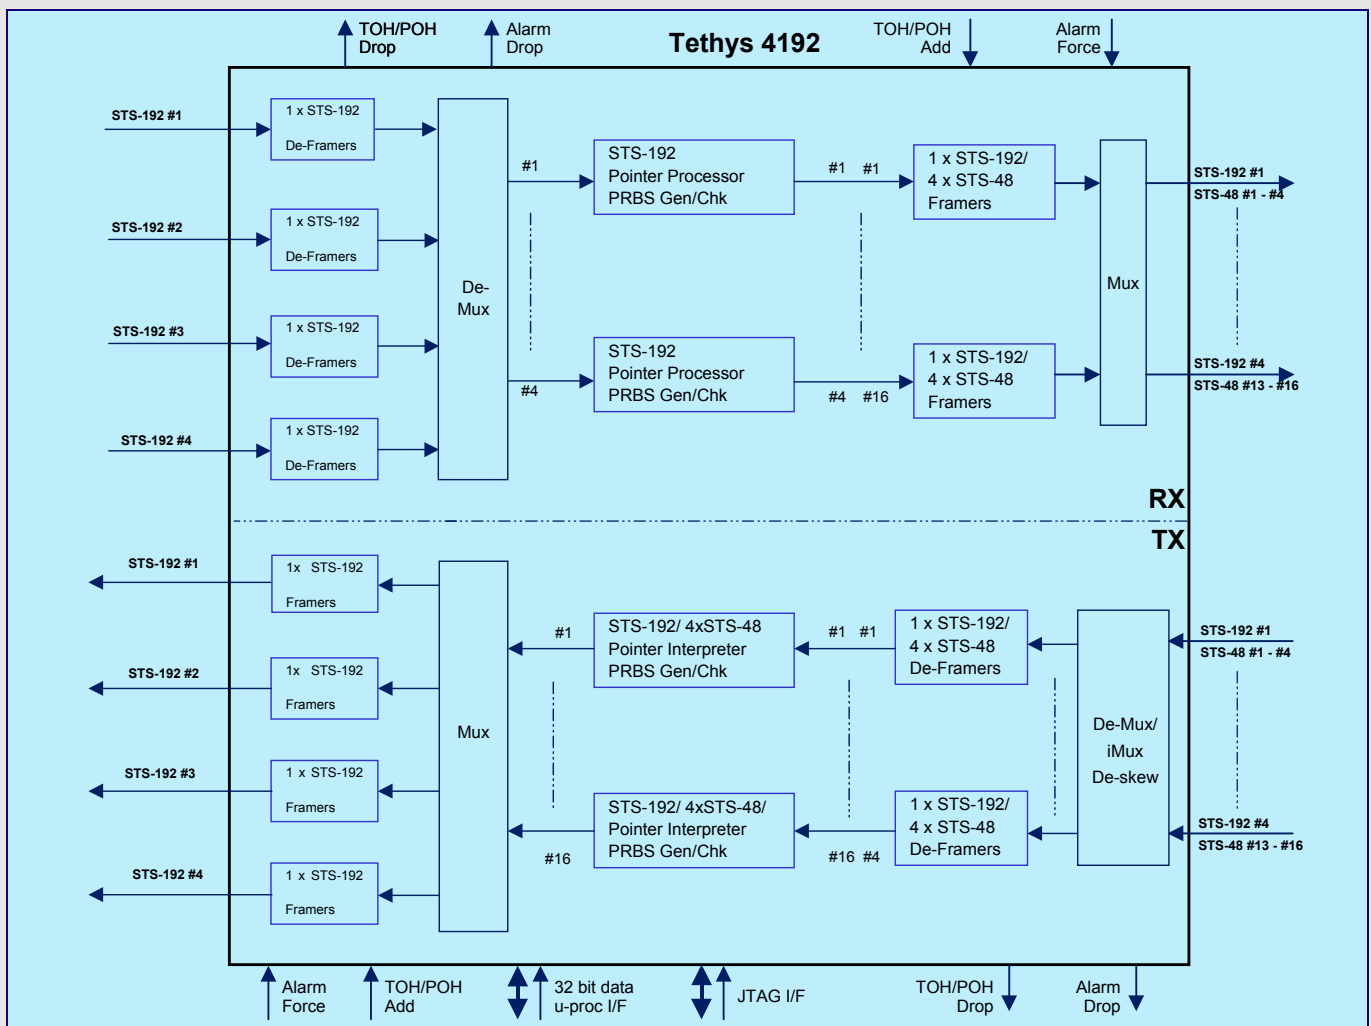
TOH/POH Drop

Alarm Drop

Tethys 4192

TOH/POH Add

Alarm Force

STS-192 #1

1 x STS-192 De-Framers

STS-192 #2

1 x STS-192 De-Framers

STS-192 #3

1 x STS-192 De-Framers

STS-192 #4

1 x STS-192 De-Framers

De-Mux

#1

#4

STS-192 Pointer Processor PRBS Gen/Chk

STS-192 Pointer Processor PRBS Gen/Chk

#1 #1

#4 #16

1 x STS-192/ 4 x STS-48 Framers

1 x STS-192/ 4 x STS-48 Framers

Mux

STS-192 #1
STS-48 #1 - #4

STS-192 #4
STS-48 #13 - #16

RX

TX

STS-192 #1

1x STS-192 Framers

STS-192 #2

1x STS-192 Framers

STS-192 #3

1 x STS-192 Framers

STS-192 #4

1 x STS-192 Framers

Mux

#1

#16

STS-192/ 4xSTS-48 Pointer Interpreter PRBS Gen/Chk

STS-192/ 4xSTS-48/ Pointer Interpreter PRBS Gen/Chk

#1 #1

#16 #4

1 x STS-192/ 4 x STS-48 De-Framers

1 x STS-192/ 4 x STS-48 De-Framers

De-Mux/ iMux De-skew

STS-192 #1
STS-48 #1 - #4

STS-192 #4
STS-48 #13 - #16

Alarm Force

TOH/POH Add

32 bit data u-proc I/F

JTAG I/F

TOH/POH Drop

Alarm Drop